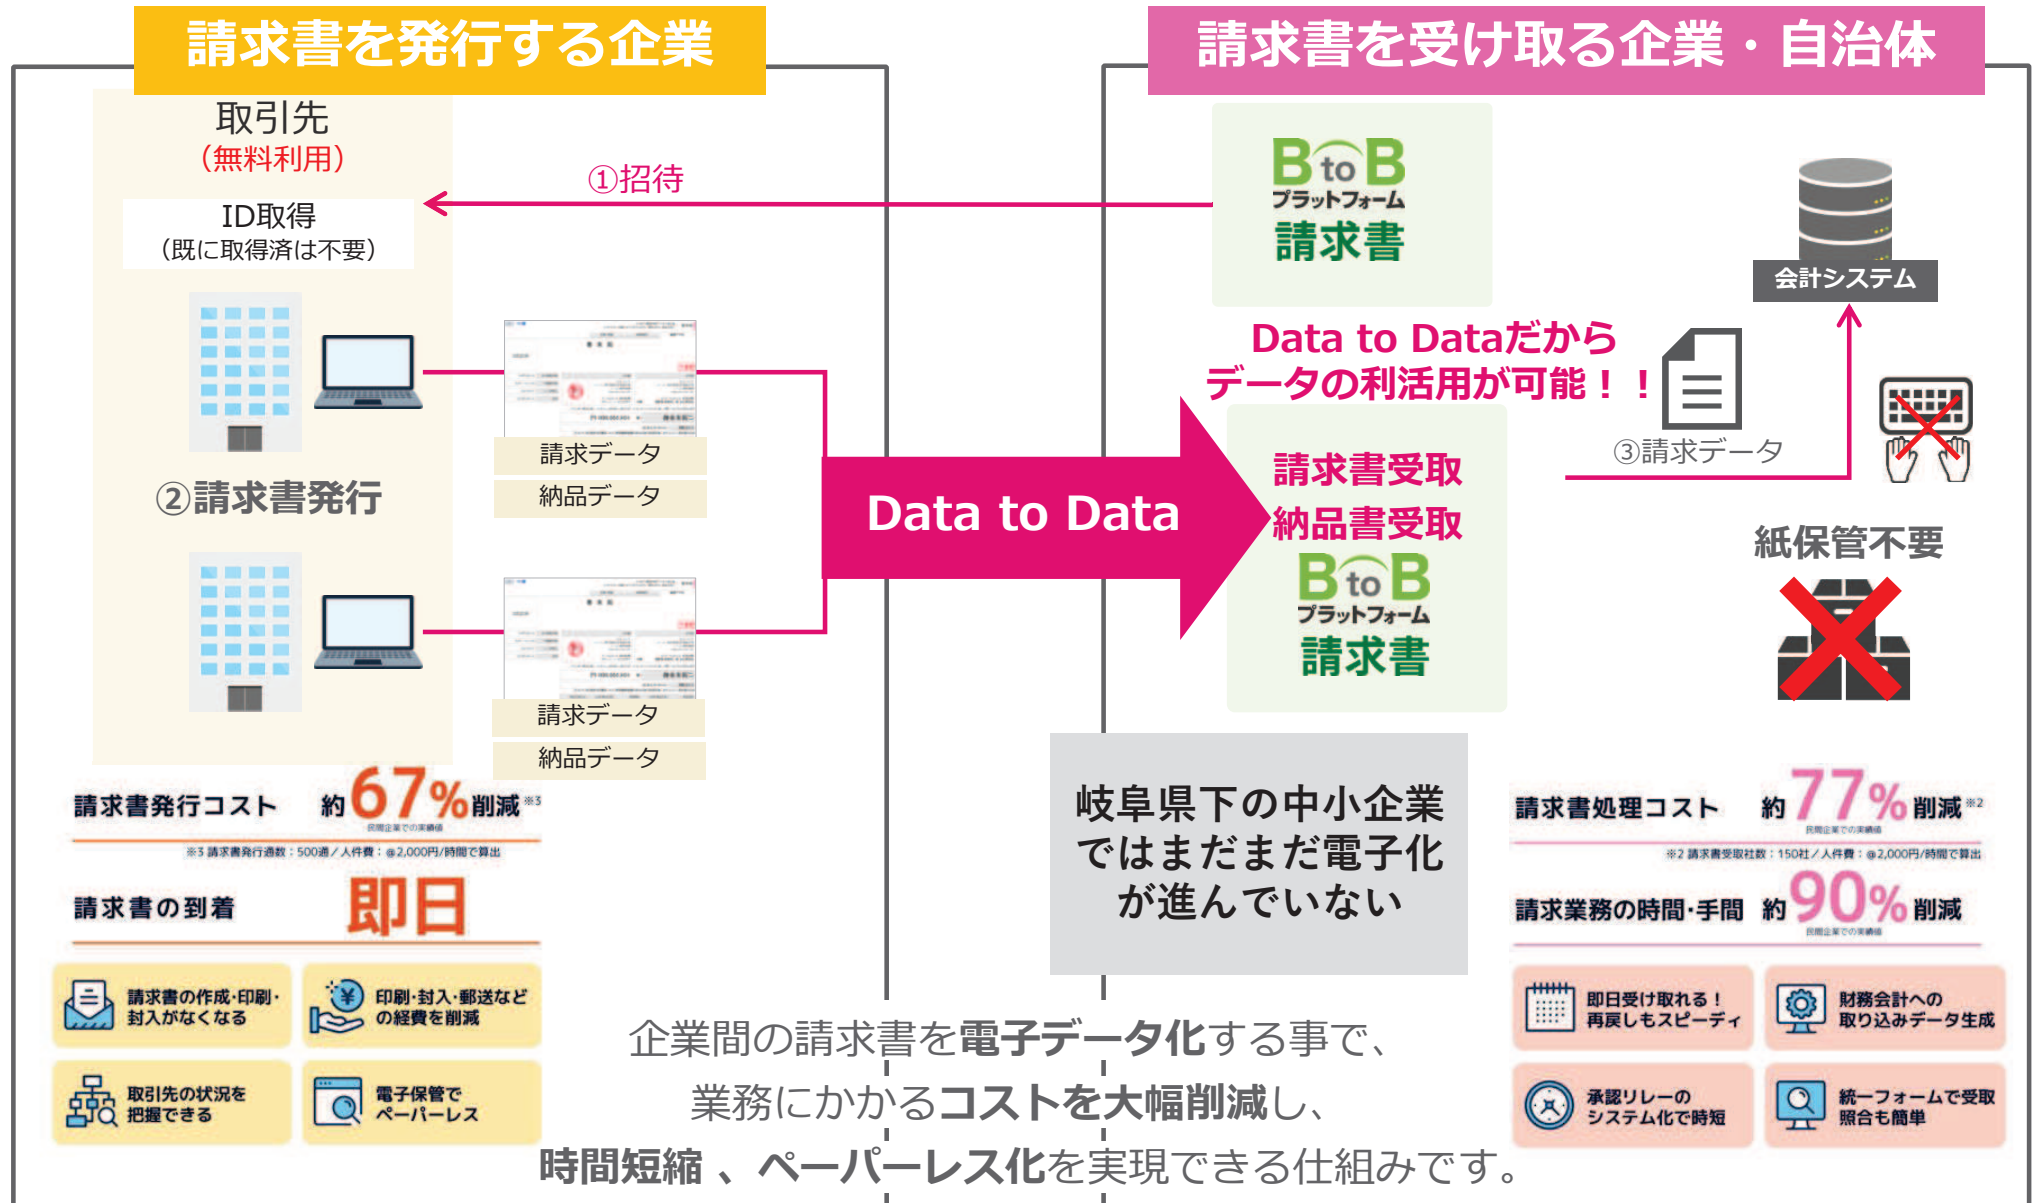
請求書を発行する企業

請求書を受け取る企業・自治体

取引先
（無料利用）

ID取得
（既に取得済は不要）

①招待

BtoB
プラットフォーム
請求書

会計システム

Data to Dataだから
データの利活用が可能！！

③請求データ

請求データ
納品データ

②請求書発行

Data to Data

請求書受取
納品書受取
BtoB
プラットフォーム
請求書

紙保管不要

請求データ
納品データ

請求書発行コスト　約67%削減※3
民間企業での実績値
※3 請求書発行通数：500通／人件費：@2,000円/時間で算出

請求書の到着　即日

請求書の作成・印刷・封入がなくなる

印刷・封入・郵送などの経費を削減

取引先の状況を把握できる

電子保管でペーパーレス

岐阜県下の中小企業ではまだまだ電子化が進んでいない

請求書処理コスト　約77%削減※2
民間企業での実績値
※2 請求書受取社数：150社／人件費：@2,000円/時間で算出

請求業務の時間・手間　約90%削減
民間企業での実績値

即日受け取れる！再戻しもスピーディ

財務会計への取り込みデータ生成

承認リレーのシステム化で時短

統一フォームで受取照合も簡単

企業間の請求書を電子データ化する事で、
業務にかかるコストを大幅削減し、
時間短縮 、ペーパーレス化を実現できる仕組みです。